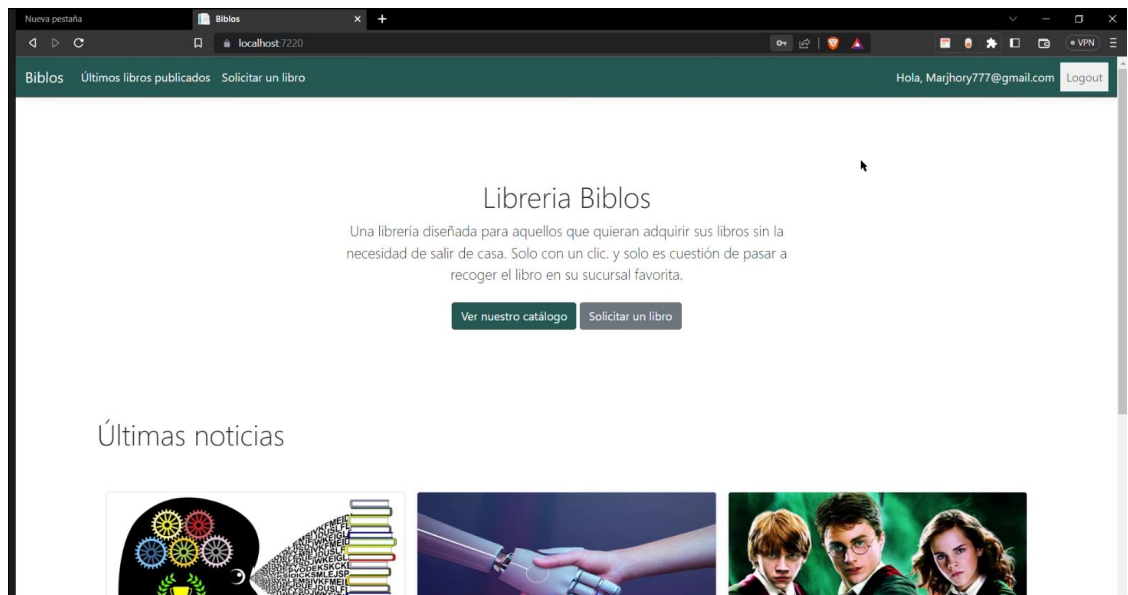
Nueva pestaña
Biblos
localhost:7220
VPN

Biblos Últimos libros publicados Solicitar un libro
Hola, Marjhory777@gmail.com Logout

Libreria Biblos

Una librería diseñada para aquellos que quieran adquirir sus libros sin la necesidad de salir de casa. Solo con un clic. y solo es cuestión de pasar a recoger el libro en su sucursal favorita.

Ver nuestro catálogo Solicitar un libro

Últimas noticias